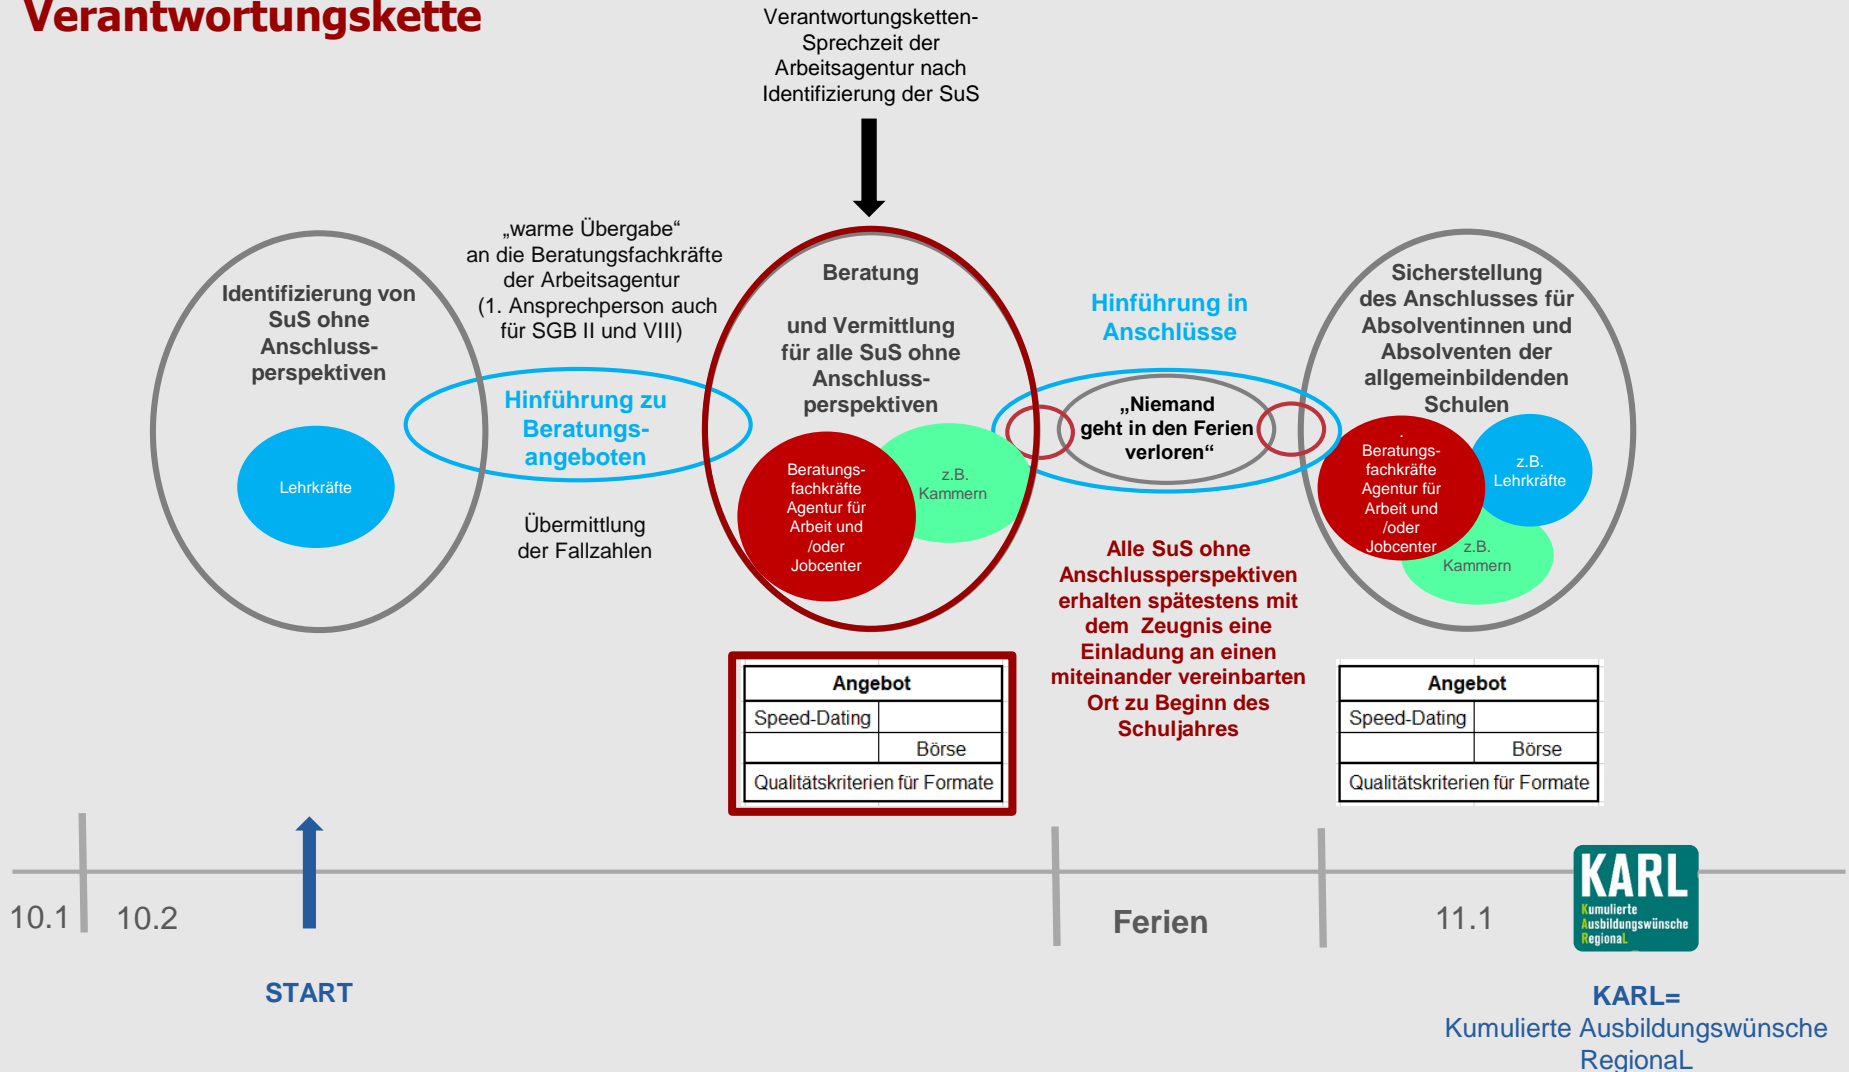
Verantwortungskette

Verantwortungsketten-Sprechzeit der Arbeitsagentur nach Identifizierung der SuS

„warme Übergabe“ an die Beratungsfachkräfte der Arbeitsagentur (1. Ansprechperson auch für SGB II und VIII)

Identifizierung von SuS ohne Anschluss-perspektiven

Lehrkräfte

Hinführung zu Beratungs-angeboten

Übermittlung der Fallzahlen

Beratung

und Vermittlung für alle SuS ohne Anschluss-perspektiven

Beratungs-fachkräfte Agentur für Arbeit und /oder Jobcenter

z.B. Kammern

Hinführung in Anschlüsse

„Niemand geht in den Ferien verloren“

Sicherstellung des Anschlusses für Absolventinnen und Absolventen der allgemeinbildenden Schulen

Beratungs-fachkräfte Agentur für Arbeit und /oder Jobcenter

z.B. Lehrkräfte

z.B. Kammern

Alle SuS ohne Anschlussperspektiven erhalten spätestens mit dem Zeugnis eine Einladung an einen miteinander vereinbarten Ort zu Beginn des Schuljahres

| Angebot | |
|---|---|
| Speed-Dating | |
| | Börse |
| Qualitätskriterien für Formate | |

| Angebot | |
|---|---|
| Speed-Dating | |
| | Börse |
| Qualitätskriterien für Formate | |

10.1 10.2

START

Ferien

11.1

KARL
Kumulierte Ausbildungswünsche RegionaL

KARL=
Kumulierte Ausbildungswünsche RegionaL